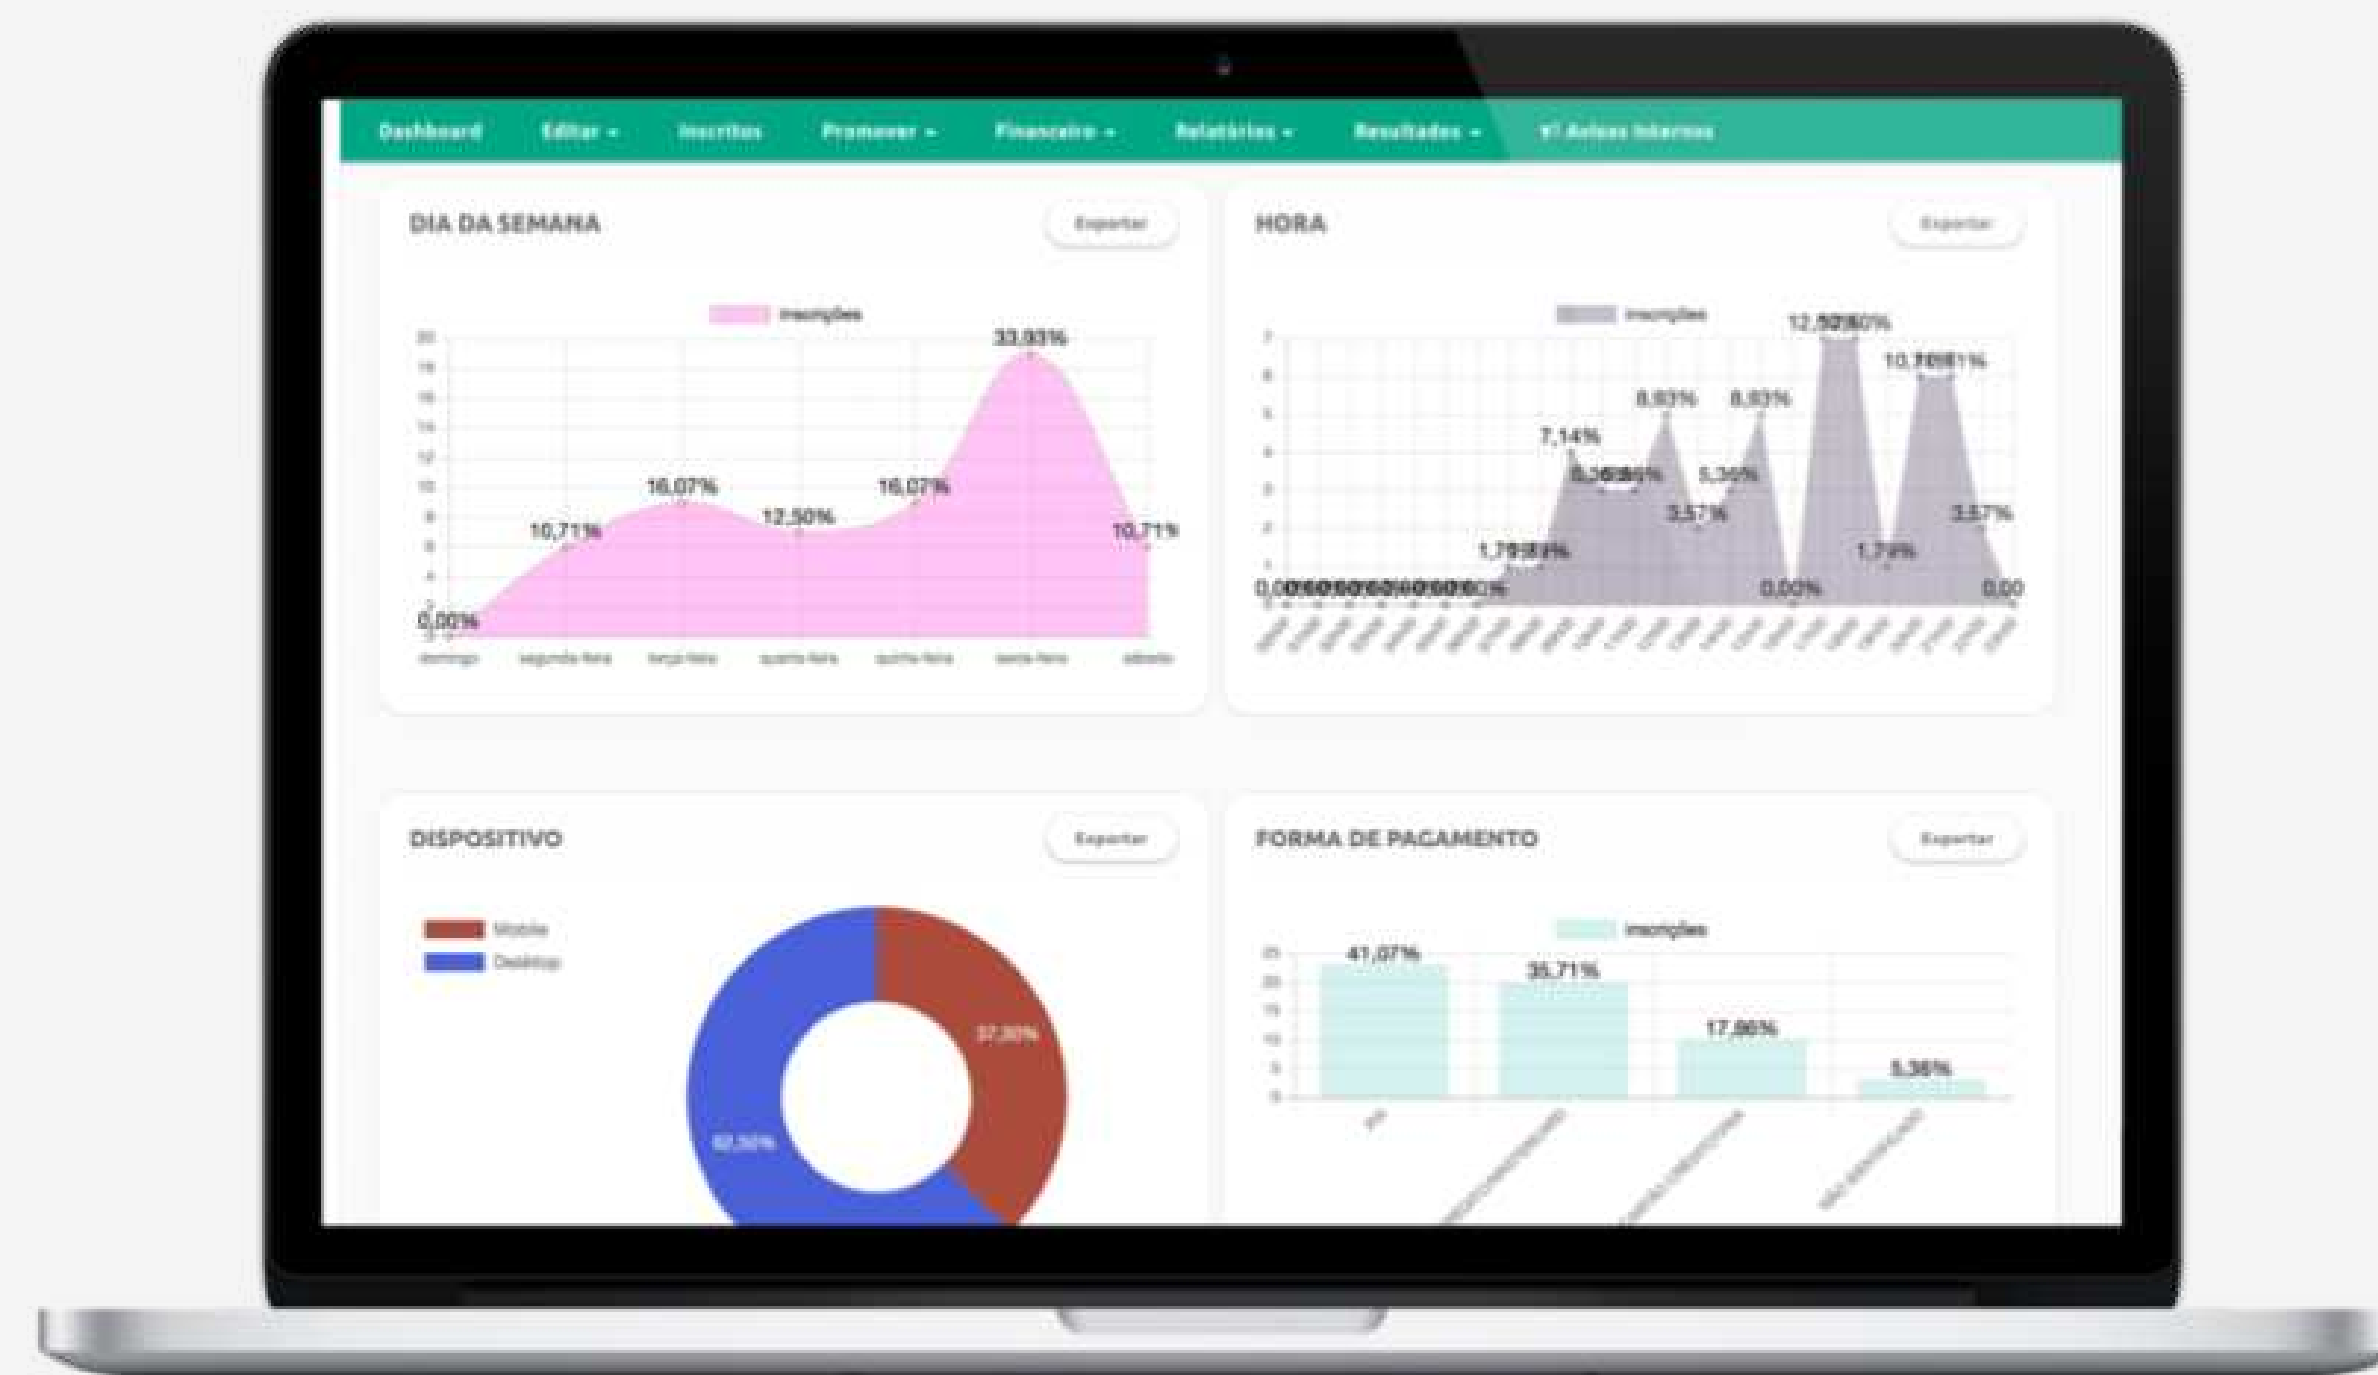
Dashboard Editar ▾ Inscritos Promover ▾ Financeiro ▾ Relatórios ▾ Resultados ▾ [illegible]

DIA DA SEMANA
Exportar

Inscrições

20
18
16
14
12
10
8
6
4
2
0

33,93%
16,07%
16,07%
12,50%
10,71%
10,71%
0,00%

domingo segunda-feira terça-feira quarta-feira quinta-feira sexta-feira sábado

HORA
Exportar

Inscrições

7
6
5
4
3
2
1
0

12,50%
10,71%
8,93%
8,93%
7,14%
5,36%
5,36%
3,57%
3,57%
1,79%
1,79%
0,00%
0,00%
0,00

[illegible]

DISPOSITIVO
Exportar

Mobile
Desktop

37,50%
62,50%

FORMA DE PAGAMENTO
Exportar

Inscrições

25
20
15
10
5
0

41,07%
35,71%
17,86%
5,36%

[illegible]